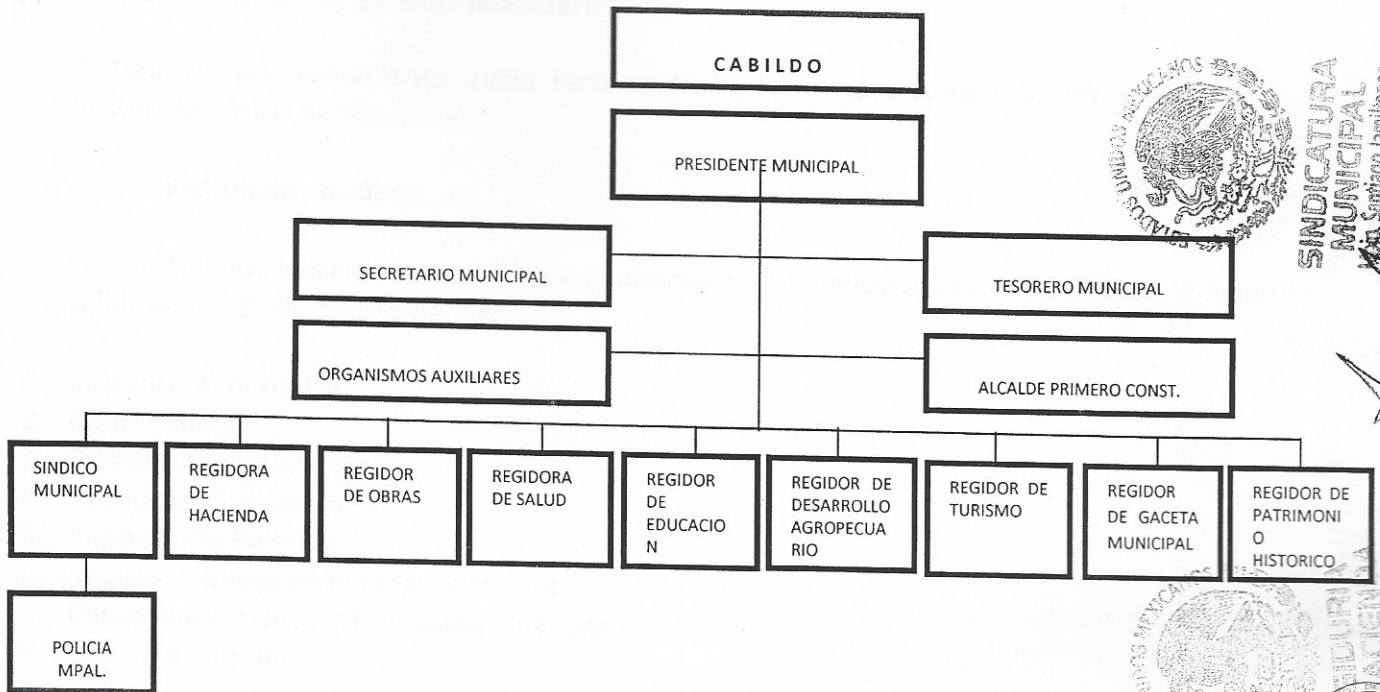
CABILDO

PRESIDENTE MUNICIPAL

SECRETARIO MUNICIPAL

TESORERO MUNICIPAL

ORGANISMOS AUXILIARES

ALCALDE PRIMERO CONST.

SINDICO MUNICIPAL

REGIDORA DE HACIENDA

REGIDOR DE OBRAS

REGIDORA DE SALUD

REGIDOR DE EDUCACIO N

REGIDOR DE DESARROLLO AGROPECUA RIO

REGIDOR DE TURISMO

REGIDOR DE GACETA MUNICIPAL

REGIDOR DE PATRIMONI O HISTORICO

POLICIA MPAL.

SINDICATURA MUNICIPAL

ESTADOS UNIDOS MEXICANOS

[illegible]